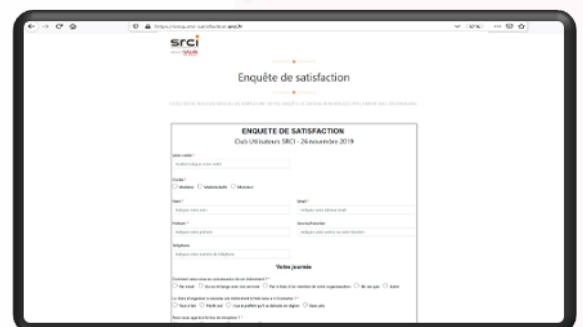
https://enquete-satisfaction.srci.fr

srci

Enquête de satisfaction

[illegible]

ENQUETE DE SATISFACTION
Club Utilisateurs SRCI - 26 novembre 2019

Votre société *
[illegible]

Civilité *
Madame Mademoiselle Monsieur

Nom *
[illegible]

Email *
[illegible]

Prénom *
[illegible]

Service/Fonction
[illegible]

Téléphone
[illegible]

Votre journée

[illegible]

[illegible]

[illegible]